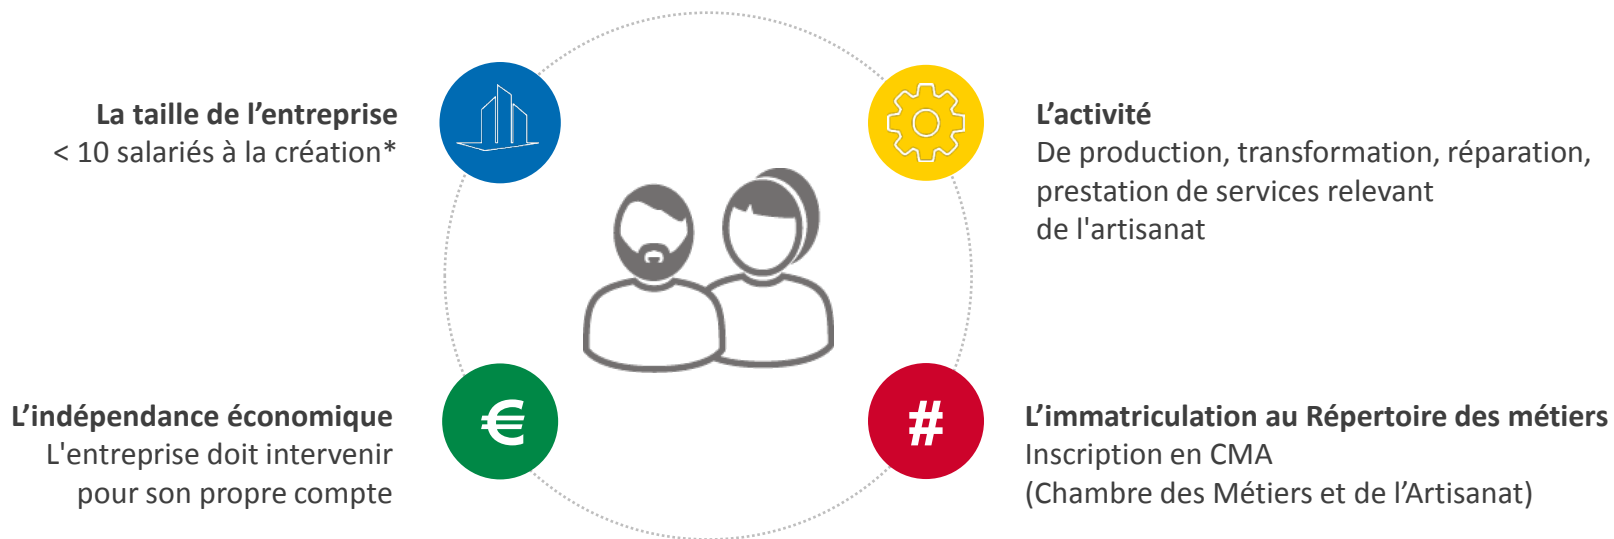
La taille de l’entreprise
< 10 salariés à la création*

L’activité
De production, transformation, réparation, prestation de services relevant de l'artisanat

L’indépendance économique
L'entreprise doit intervenir pour son propre compte

€

#

L’immatriculation au Répertoire des métiers
Inscription en CMA
(Chambre des Métiers et de l’Artisanat)